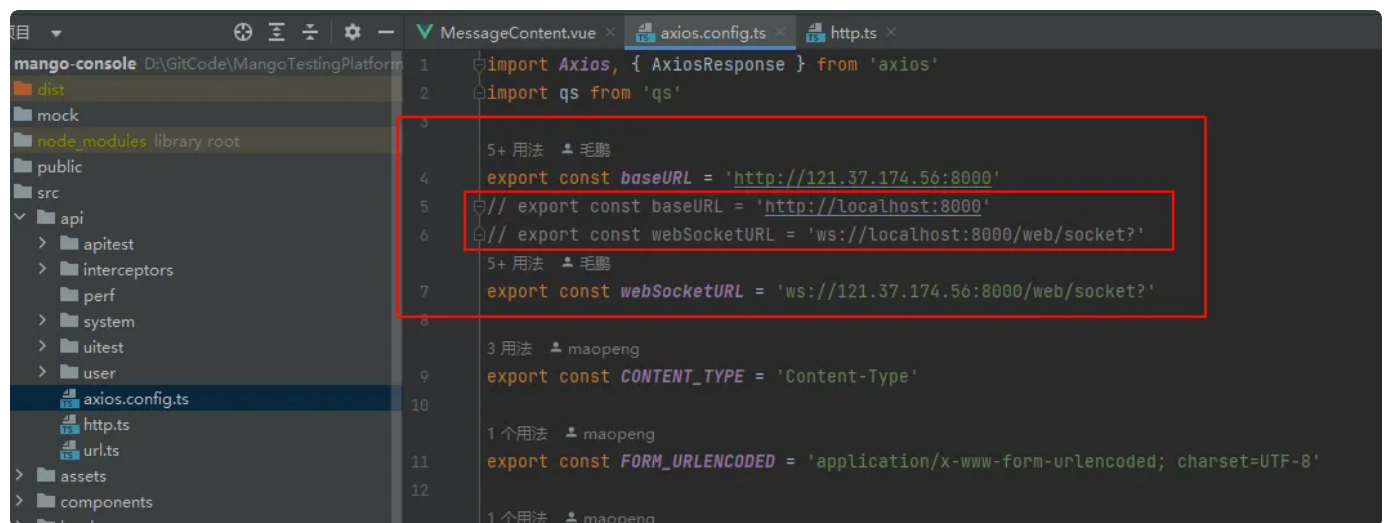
目 ▾

mango-console D:\GitCode\MangoTestingPlatform
dist
mock
node_modules library root
public
src
api
apitest
interceptors
perf
system
uitest
user
axios.config.ts
http.ts
url.ts
assets
components

MessageContent.vue × axios.config.ts × http.ts ×

1 import Axios, { AxiosResponse } from 'axios'
2 import qs from 'qs'
3
5+ 用法 毛鹏
4 export const baseURL = 'http://121.37.174.56:8000'
5 // export const baseURL = 'http://localhost:8000'
6 // export const webSocketURL = 'ws://localhost:8000/web/socket?'
5+ 用法 毛鹏
7 export const webSocketURL = 'ws://121.37.174.56:8000/web/socket?'
8
3 用法 maopeng
9 export const CONTENT_TYPE = 'Content-Type'
10
1 个用法 maopeng
11 export const FORM_URLENCODED = 'application/x-www-form-urlencoded; charset=UTF-8'
12
1 个用法 maopeng